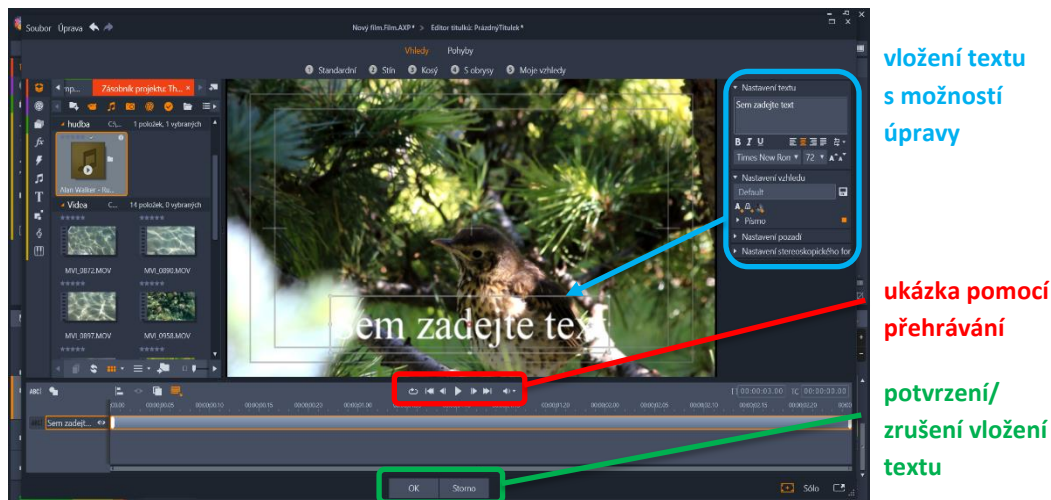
Soubor Úprava

Nový film.Film.AXP* ▸ Editor titulků: PrázdnýTitulek*

Vzhledy Pohyby

Standardní Stín Kosý S obrysy Moje vzhledy

np... Zásobník projektu: Th...

hudba C:\... 1 položek, 1 vybraných

Alan Walker - Fa...

Videa C:\... 14 položek, 0 vybraných

MVI_3872.MOV

MVI_0890.MOV

MVI_3897.MOV

MVI_0958.MOV

Sem zadejte text

Nastavení textu

Sem zadejte text

B I U

Times New Ron 72

Nastavení vzhledu

Default

Písmo

Nastavení pozadí

Nastavení stereoskopického for

vložení textu s možností úpravy

ukázka pomocí přehrávání

potvrzení/ zrušení vložení textu

ABC

Sem zadejt...

00:00:03.00 TC 00:00:00.00

OK Storno

Sólo